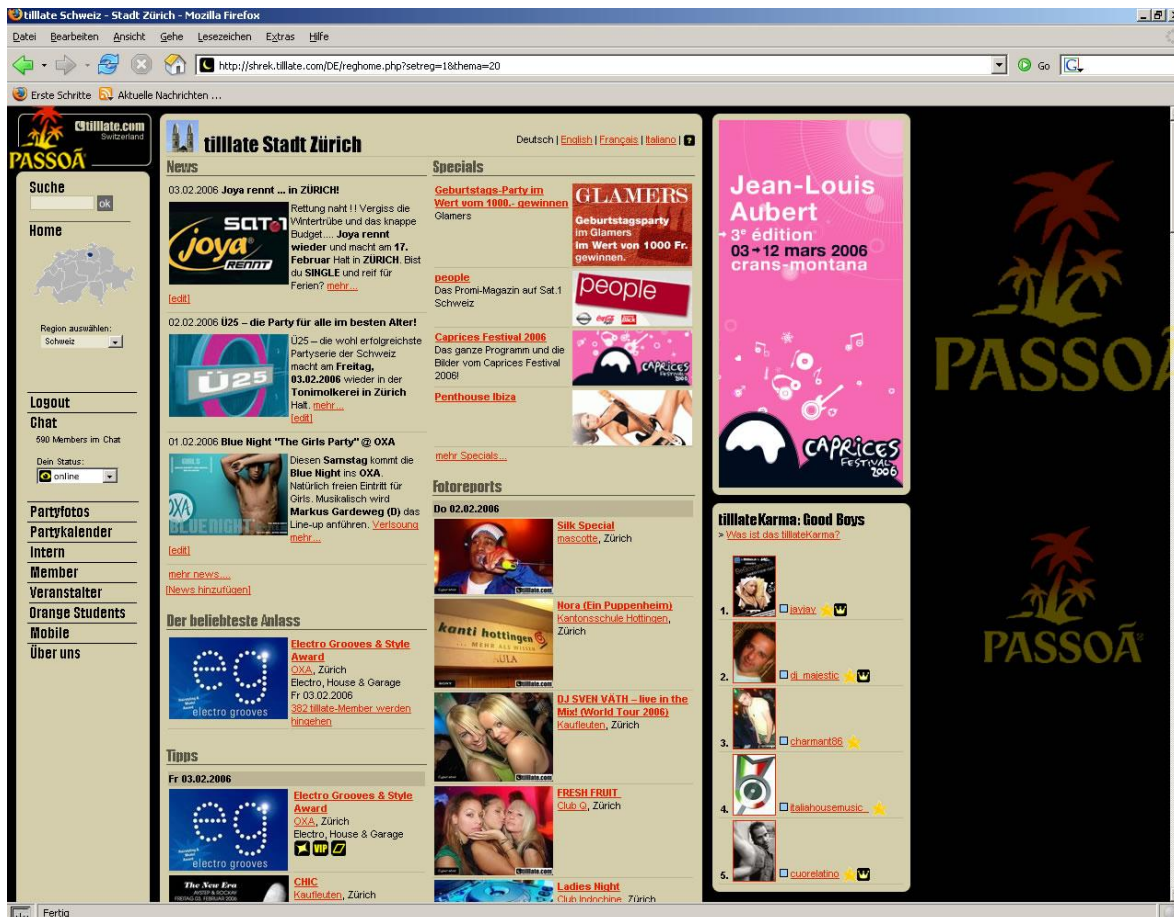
tilllate Schweiz - Stadt Zürich - Mozilla Firefox

Datei Bearbeiten Ansicht Gehe Lesezeichen Extras Hilfe

http://shrek.tillate.com/DE/reghome.php?setreg=1&thema=20

Go

Erste Schritte Aktuelle Nachrichten ...

tilllate.com Switzerland

PASSOÃ

Suche

ok

Home

Region auswählen:

Schweiz

Logout

Chat

590 Members im Chat

Dein Status:

online

Partyfotos

Partykalender

Intern

Member

Veranstalter

Orange Students

Mobile

Über uns

tilllate Stadt Zürich

Deutsch | English | Français | Italiano | ?

News

03.02.2006 Joya rennt ... in ZÜRICH!

SAT.1 joya RENNT

Rettung naht ! ! Vergiss die Wintertrübe und das knappe Budget.... Joya rennt wieder und macht am 17. Februar Halt in ZÜRICH. Bist du SINGLE und reif für Ferien? mehr...

[edit]

02.02.2006 Ü25 – die Party für alle im besten Alter!

Ü25

Ü25 – die wohl erfolgreichste Partyserie der Schweiz macht am Freitag, 03.02.2006 wieder in der Tonimolkerei in Zürich Halt. mehr... [edit]

01.02.2006 Blue Night "The Girls Party" @ OXA

OXA BLUE NIGHT

Diesen Samstag kommt die Blue Night ins OXA. Natürlich freien Eintritt für Girls. Musikalisch wird Markus Gardeweg (D) das Line-up anführen. Verlosung mehr...

[edit]

mehr news...

[News hinzufügen]

Der beliebteste Anlass

eg electro grooves

Electro Grooves & Style Award

OXA, Zürich

Electro, House & Garage

Fr 03.02.2006

382 tilllate-Member werden hingehen

Tipps

Fr 03.02.2006

eg electro grooves

Electro Grooves & Style Award

OXA, Zürich

Electro, House & Garage

VIP

The New Era

CHIC

Kaufleuten, Zürich

Specials

Geburtstags-Party im Wert vom 1000.- gewinnen

Glamers

GLAMERS

Geburtstagsparty im Glamers Im Wert von 1000 Fr. gewinnen.

people

Das Promi-Magazin auf Sat.1 Schweiz

people

Caprices Festival 2006

Das ganze Programm und die Bilder vom Caprices Festival 2006!

CAPRICES

Penthouse Ibiza

mehr Specials...

Fotoreports

Do 02.02.2006

Silk Special

mascotte, Zürich

Hora (Ein Puppenheim)

Kantonsschule Hottingen, Zürich

kanti hottingen AULA

DJ SVEN VÄTH – live in the Mix! (World Tour 2006)

Kaufleuten, Zürich

FRESH FRUIT

Club Q, Zürich

Ladies Night

Club Indochine, Zürich

Jean-Louis Aubert

3e édition

03 → 12 mars 2006

crans-montana

CAPRICES FESTIVAL 2006

tilllateKarma: Good Boys

» Was ist das tilllateKarma?

1. jayjay

2. dj_majestic

3. charmant86

4. italiahousemusic

5. cuorelatino

PASSOÃ

PASSOÃ

Fertig